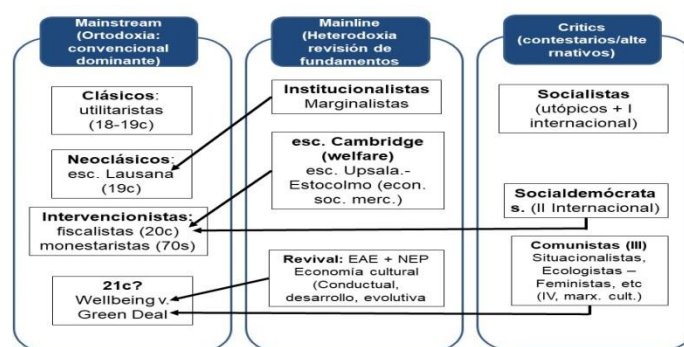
Mainstream (Ortodoxia: convencional dominante)

Clásicos: utilitaristas (18-19c)

Neoclásicos: esc. Lausana (19c)

Intervencionistas: fiscalistas (20c) monestaristas (70s)

21c? Wellbeing v. Green Deal

Mainline (Heterodoxia revisión de fundamentos

Institucionalistas Marginalistas

esc. Cambridge (welfare) esc. Upsala.- Estocolmo (econ. soc. merc.)

Revival: EAE + NEP Economía cultural (Conductual, desarrollo, evolutiva

Critics (contestarios/alternativos)

Socialistas (utópicos + I internacional)

Socialdemócratas. (II Internacional)

Comunistas (III) Situacionalistas, Ecologistas – Feministas, etc (IV, marx. cult.)